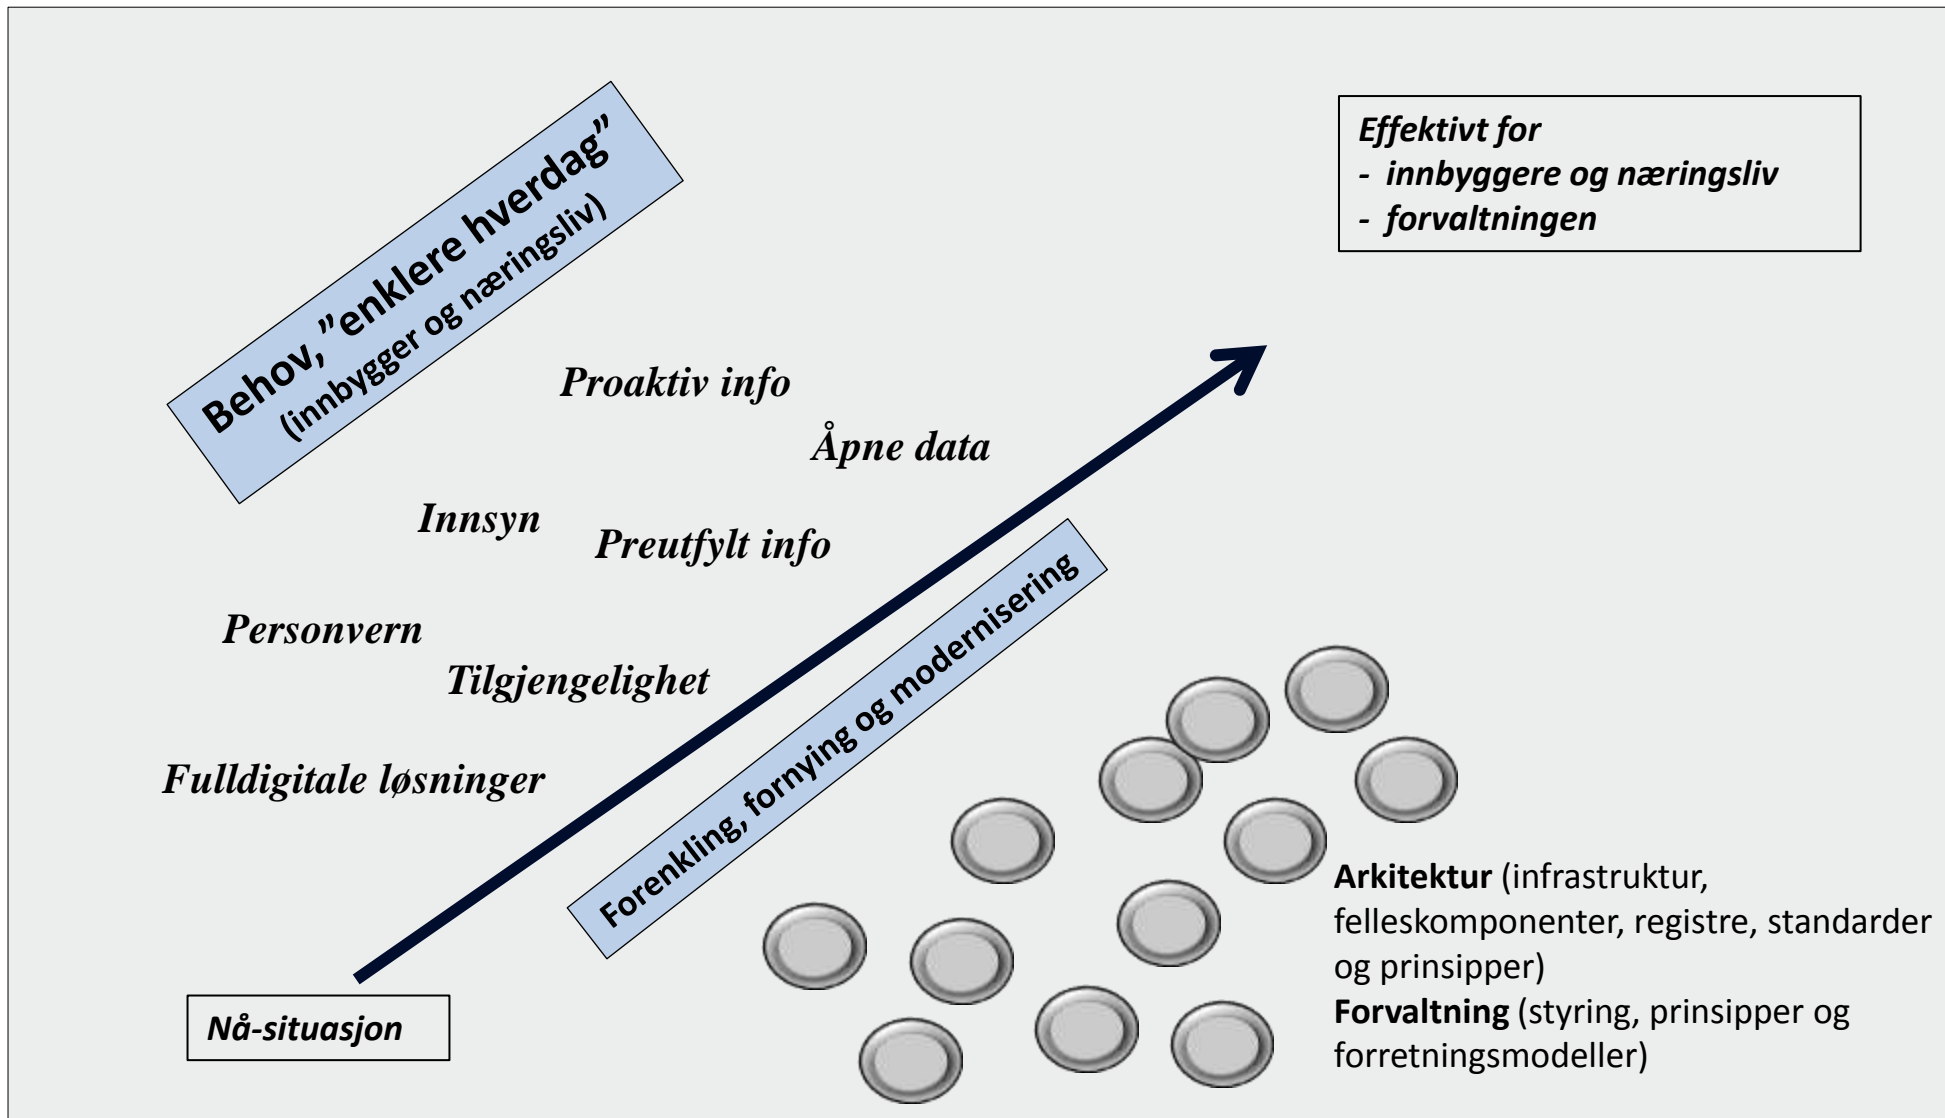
Behov, "enklere hverdag"
(innbygger og næringsliv)

Effektivt for
- innbyggere og næringsliv
- forvaltningen

Proaktiv info

Åpne data

Innsyn

Preutfylt info

Personvern

Tilgjengelighet

Fulldigitale løsninger

Forenkling, fornying og modernisering

Arkitektur (infrastruktur, felleskomponenter, registre, standarder og prinsipper)
Forvaltning (styring, prinsipper og forretningsmodeller)

Nå-situasjon